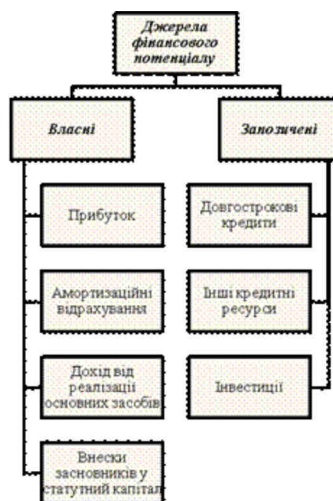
Джерела фінансового потенціалу

Власні

Залучені

Прибуток

Амортизаційні відрахування

Дохід від реалізації основних засобів

Внески засновників у статутний капітал

Довгострокові кредити

Інші кредитні ресурси

Інвестиції